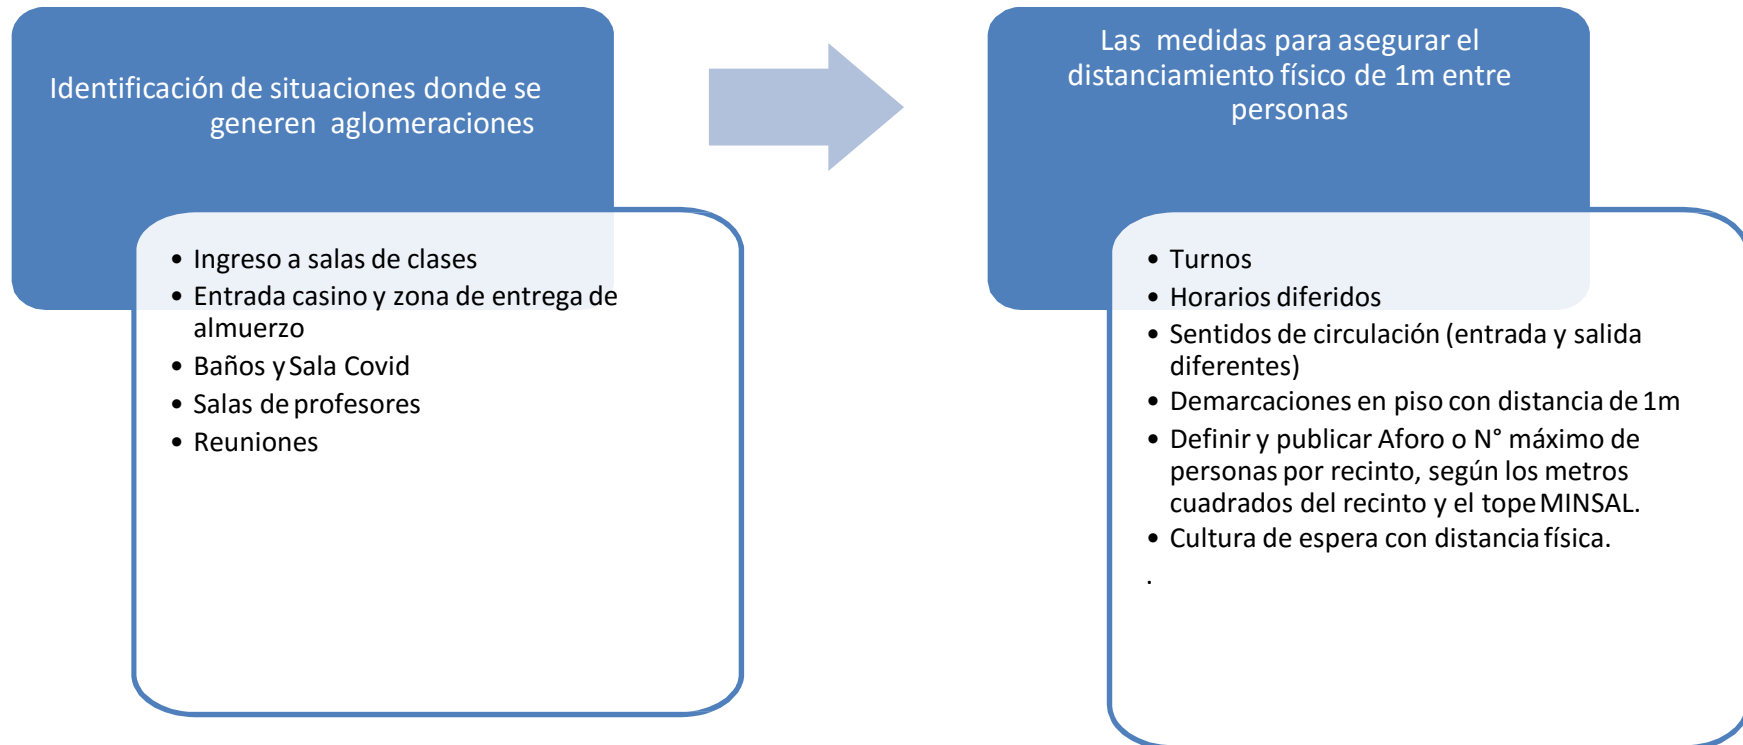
Identificación de situaciones donde se generen aglomeraciones

- Ingreso a salas de clases
- Entrada casino y zona de entrega de almuerzo
- Baños y Sala Covid
- Salas de profesores
- Reuniones

Las medidas para asegurar el distanciamiento físico de 1m entre personas

- Turnos
- Horarios diferidos
- Sentidos de circulación (entrada y salida diferentes)
- Demarcaciones en piso con distancia de 1m
- Definir y publicar Aforo o N° máximo de personas por recinto, según los metros cuadrados del recinto y el tope MINSAL.
- Cultura de espera con distancia física.

.